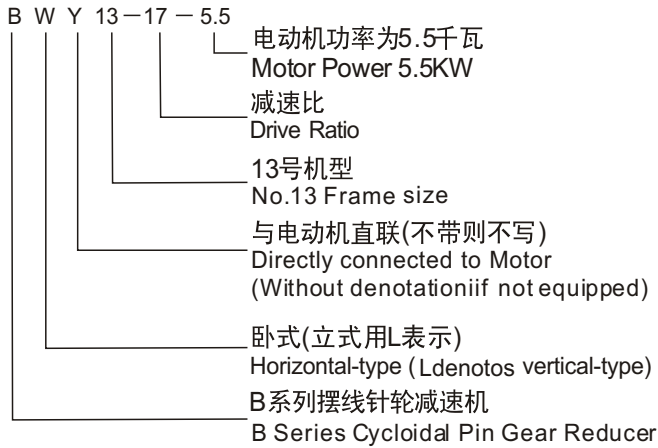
B W Y 13－17 － 5.5

电动机功率为5.5千瓦
Motor Power 5.5KW

减速比
Drive Ratio

13号机型
No.13 Frame size

与电动机直联(不带则不写)
Directly connected to Motor
(Without denotationiif not equipped)

卧式(立式用L表示)
Horizontal-type ( Ldenotos vertical-type)

B系列摆线针轮减速机
B Series Cycloidal Pin Gear Reducer